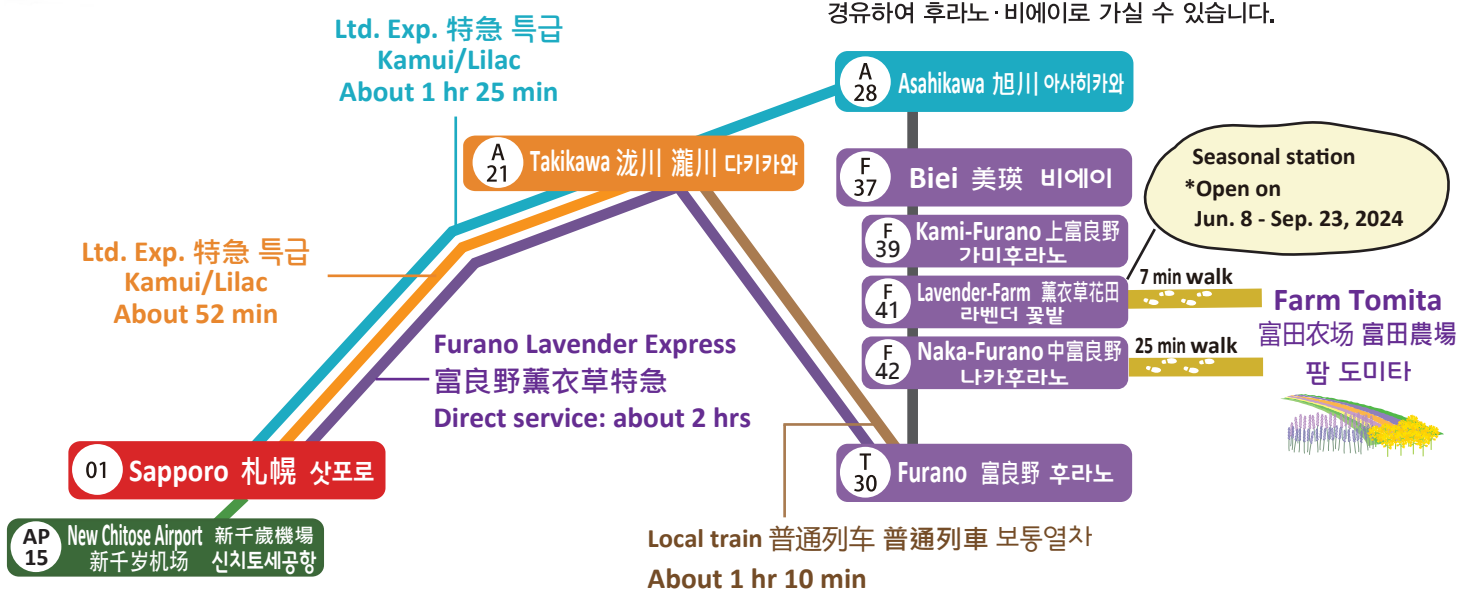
경유하여 후라노·비에이로 가실 수 있습니다.

Ltd. Exp. 特急 특급
Kamui/Lilac
About 1 hr 25 min

A 28 Asahikawa 旭川 아사히카와

A 21 Takikawa �william 瀧川 다키카와

F 37 Biei 美瑛 비에이

Seasonal station
*Open on
Jun. 8 - Sep. 23, 2024

F 39 Kami-Furano 上富良野 가미후라노

Ltd. Exp. 特急 특급
Kamui/Lilac
About 52 min

F 41 Lavender-Farm 薰衣草花田 라벤더 꽃밭

7 min walk

Farm Tomita
富田农场 富田農場
팜 도미타

F 42 Naka-Furano 中富良野 나카후라노

25 min walk

Furano Lavender Express
富良野薰衣草特急
Direct service: about 2 hrs

01 Sapporo 札幌 삿포로

T 30 Furano 富良野 후라노

AP 15 New Chitose Airport 新千歳機場 新千岁机场 신치토세공항

Local train 普通列车 普通列車 보통열차
About 1 hr 10 min